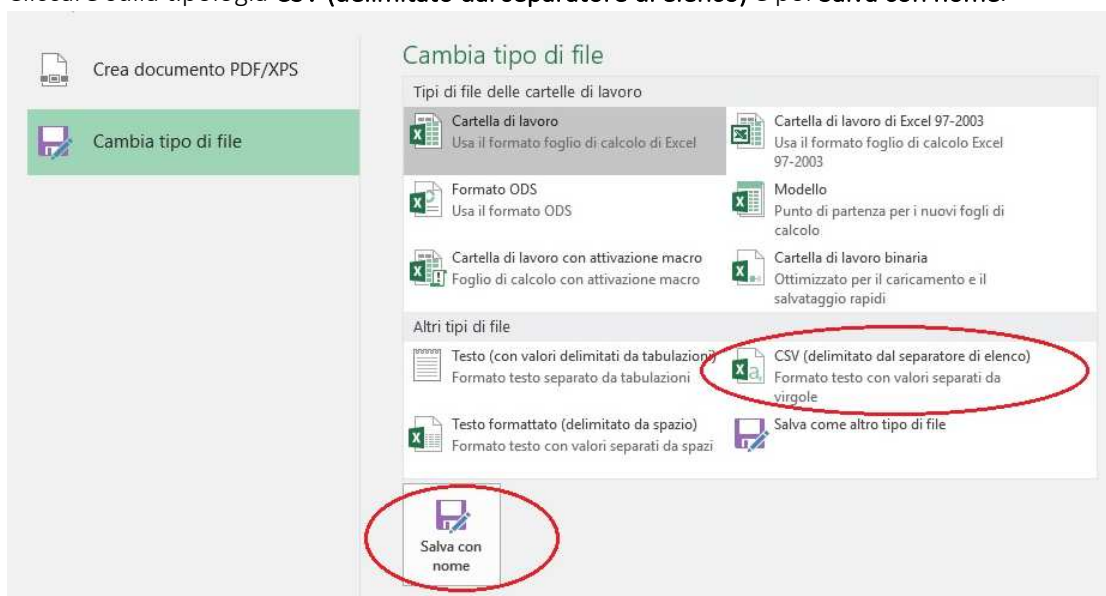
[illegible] CSV (delimitato dal separatore di elenco) e poi Salva con nome.

Crea documento PDF/XPS

Cambia tipo di file

Cambia tipo di file

Tipi di file delle cartelle di lavoro

Cartella di lavoro
Usa il formato foglio di calcolo di Excel

Cartella di lavoro di Excel 97-2003
Usa il formato foglio di calcolo Excel 97-2003

Formato ODS
Usa il formato ODS

Modello
Punto di partenza per i nuovi fogli di calcolo

Cartella di lavoro con attivazione macro
Foglio di calcolo con attivazione macro

Cartella di lavoro binaria
Ottimizzato per il caricamento e il salvataggio rapidi

Altri tipi di file

Testo (con valori delimitati da tabulazioni)
Formato testo separato da tabulazioni

CSV (delimitato dal separatore di elenco)
Formato testo con valori separati da virgole

Testo formattato (delimitato da spazio)
Formato testo con valori separati da spazi

Salva come altro tipo di file

Salva con nome